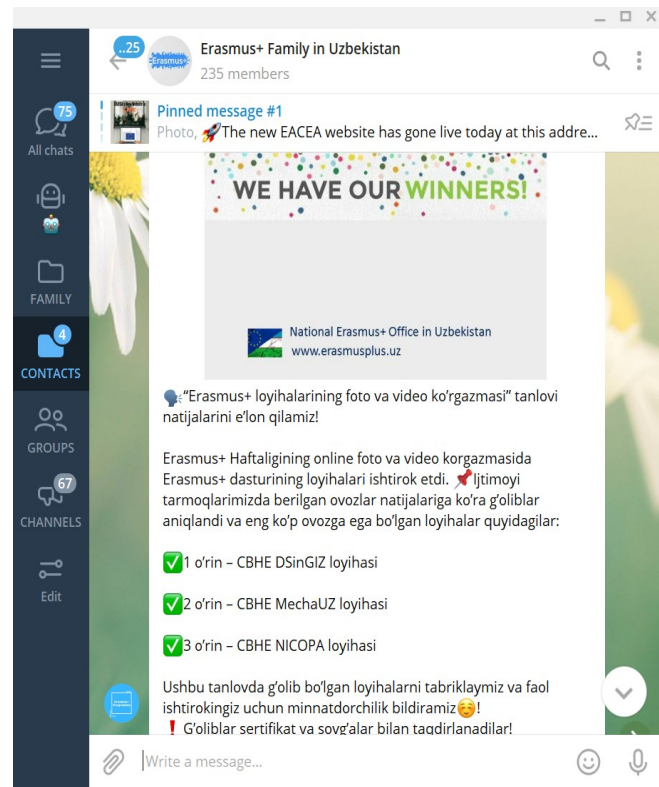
25
Erasmus+
Erasmus+ Family in Uzbekistan
235 members

Pinned message #1
Photo, 🚀The new EACEA website has gone live today at this addre...

75
All chats

FAMILY

4
CONTACTS

GROUPS

67
CHANNELS

Edit

WE HAVE OUR WINNERS!

National Erasmus+ Office in Uzbekistan
www.erasmusplus.uz

🗣"Erasmus+ loyihalarining foto va video ko'rgazmasi" tanlovi natijalarini e'lon qilamiz!

Erasmus+ Haftaligining online foto va video korgazmasida Erasmus+ dasturining loyihalari ishtirok etdi. 📌Ijtimoyi tarmoqlarimizda berilgan ovozlar natijalariga ko'ra g'oliblar aniqlandi va eng ko'p ovozga ega bo'lgan loyihalar quyidagilar:

✅1 o'rin – CBHE DSinGIZ loyihasi

✅2 o'rin – CBHE MechaUZ loyihasi

✅3 o'rin – CBHE NICOPA loyihasi

Ushbu tanlovda g'olib bo'lgan loyihalarni tabriklaymiz va faol ishtirokingiz uchun minnatdorchilik bildiramiz☺️!
❗ G'oliblar sertifikat va sovg'alar bilan taqdirlanadilar!

Write a message...